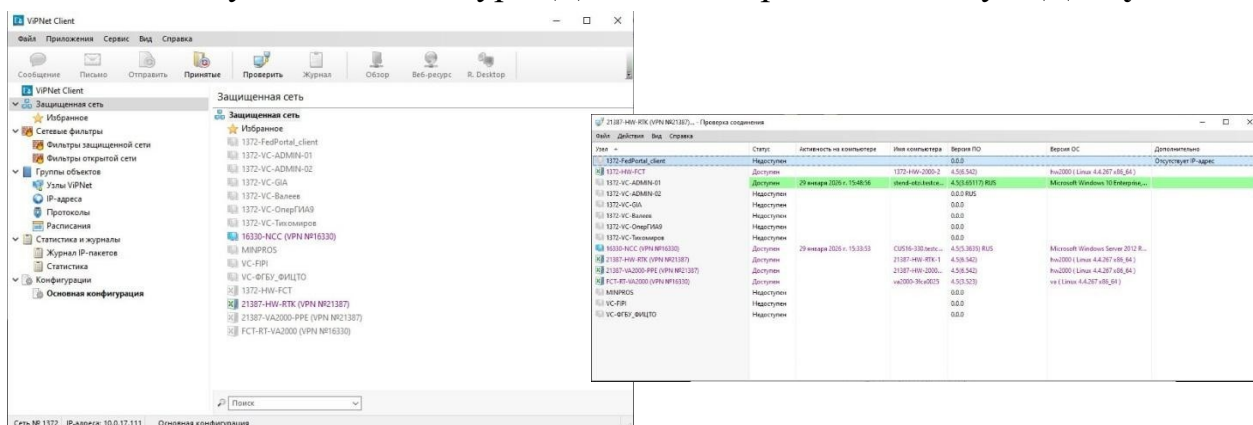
ViPNet Client

Файл Приложения Сервис Вид Справка

Сообщение Письмо Отправить Принятые Проверить Журнал Обзор Веб-ресурс R. Desktop

ViPNet Client
Защищенная сеть
Избранное
Сетевые фильтры
Фильтры защищенной сети
Фильтры открытой сети
Группы объектов
Узлы ViPNet
IP-адреса
Протоколы
Расписания
Статистика и журналы
Журнал IP-пакетов
Статистика
Конфигурации
Основная конфигурация

Защищенная сеть

Защищенная сеть
Избранное
1372-FedPortal_client
1372-VC-ADMIN-01
1372-VC-ADMIN-02
1372-VC-GIA
1372-VC-Валеев
1372-VC-ОперГИА9
1372-VC-Тихомиров
16330-NCC (VPN №16330)
MINPROS
VC-FIPI
VC-ФГБУ_ФИЦТО
1372-HW-FCT
21387-HW-RTK (VPN №21387)
21387-VA2000-PPE (VPN №21387)
FCT-RT-VA2000 (VPN №16330)

Поиск

Сеть № 1372 IP-адреса: 10.0.17.111 Основная конфигурация

21387-HW-RTK (VPN №21387)... - Проверка соединения

Файл Действия Вид Справка

| Узел | Статус | Активность на компьютере | Имя компьютера | Версия ПО | Версия ОС | Дополнительно |
|---|---|---|---|---|---|---|
| 1372-FedPortal_client | Недоступен | | | 0.0.0 | | Отсутствует IP-адрес |
| 1372-HW-FCT | Доступен | | 1372-HW-2000-2 | 4.5(6.542) | hw2000 ( Linux 4.4.267 x86_64 ) | |
| 1372-VC-ADMIN-01 | Доступен | 29 января 2026 г. 15:48:56 | stend-otsi.testce... | 4.5(3.65117) RUS | Microsoft Windows 10 Enterprise,... | |
| 1372-VC-ADMIN-02 | Недоступен | | | 0.0.0 RUS | | |
| 1372-VC-GIA | Недоступен | | | 0.0.0 | | |
| 1372-VC-Валеев | Недоступен | | | 0.0.0 | | |
| 1372-VC-ОперГИА9 | Недоступен | | | 0.0.0 | | |
| 1372-VC-Тихомиров | Недоступен | | | 0.0.0 | | |
| 16330-NCC (VPN №16330) | Доступен | 29 января 2026 г. 15:33:53 | CUS16-330.testc... | 4.5(3.3635) RUS | Microsoft Windows Server 2012 R... | |
| 21387-HW-RTK (VPN №21387) | Доступен | | 21387-HW-RTK-1 | 4.5(6.542) | hw2000 ( Linux 4.4.267 x86_64 ) | |
| 21387-VA2000-PPE (VPN №21387) | Доступен | | 21387-HW-2000... | 4.5(6.542) | hw2000 ( Linux 4.4.267 x86_64 ) | |
| FCT-RT-VA2000 (VPN №16330) | Доступен | | va2000-3fca0025 | 4.5(5.523) | va ( Linux 4.4.267 x86_64 ) | |
| MINPROS | Недоступен | | | 0.0.0 | | |
| VC-FIPI | Недоступен | | | 0.0.0 | | |
| VC-ФГБУ_ФИЦТО | Недоступен | | | 0.0.0 | | |